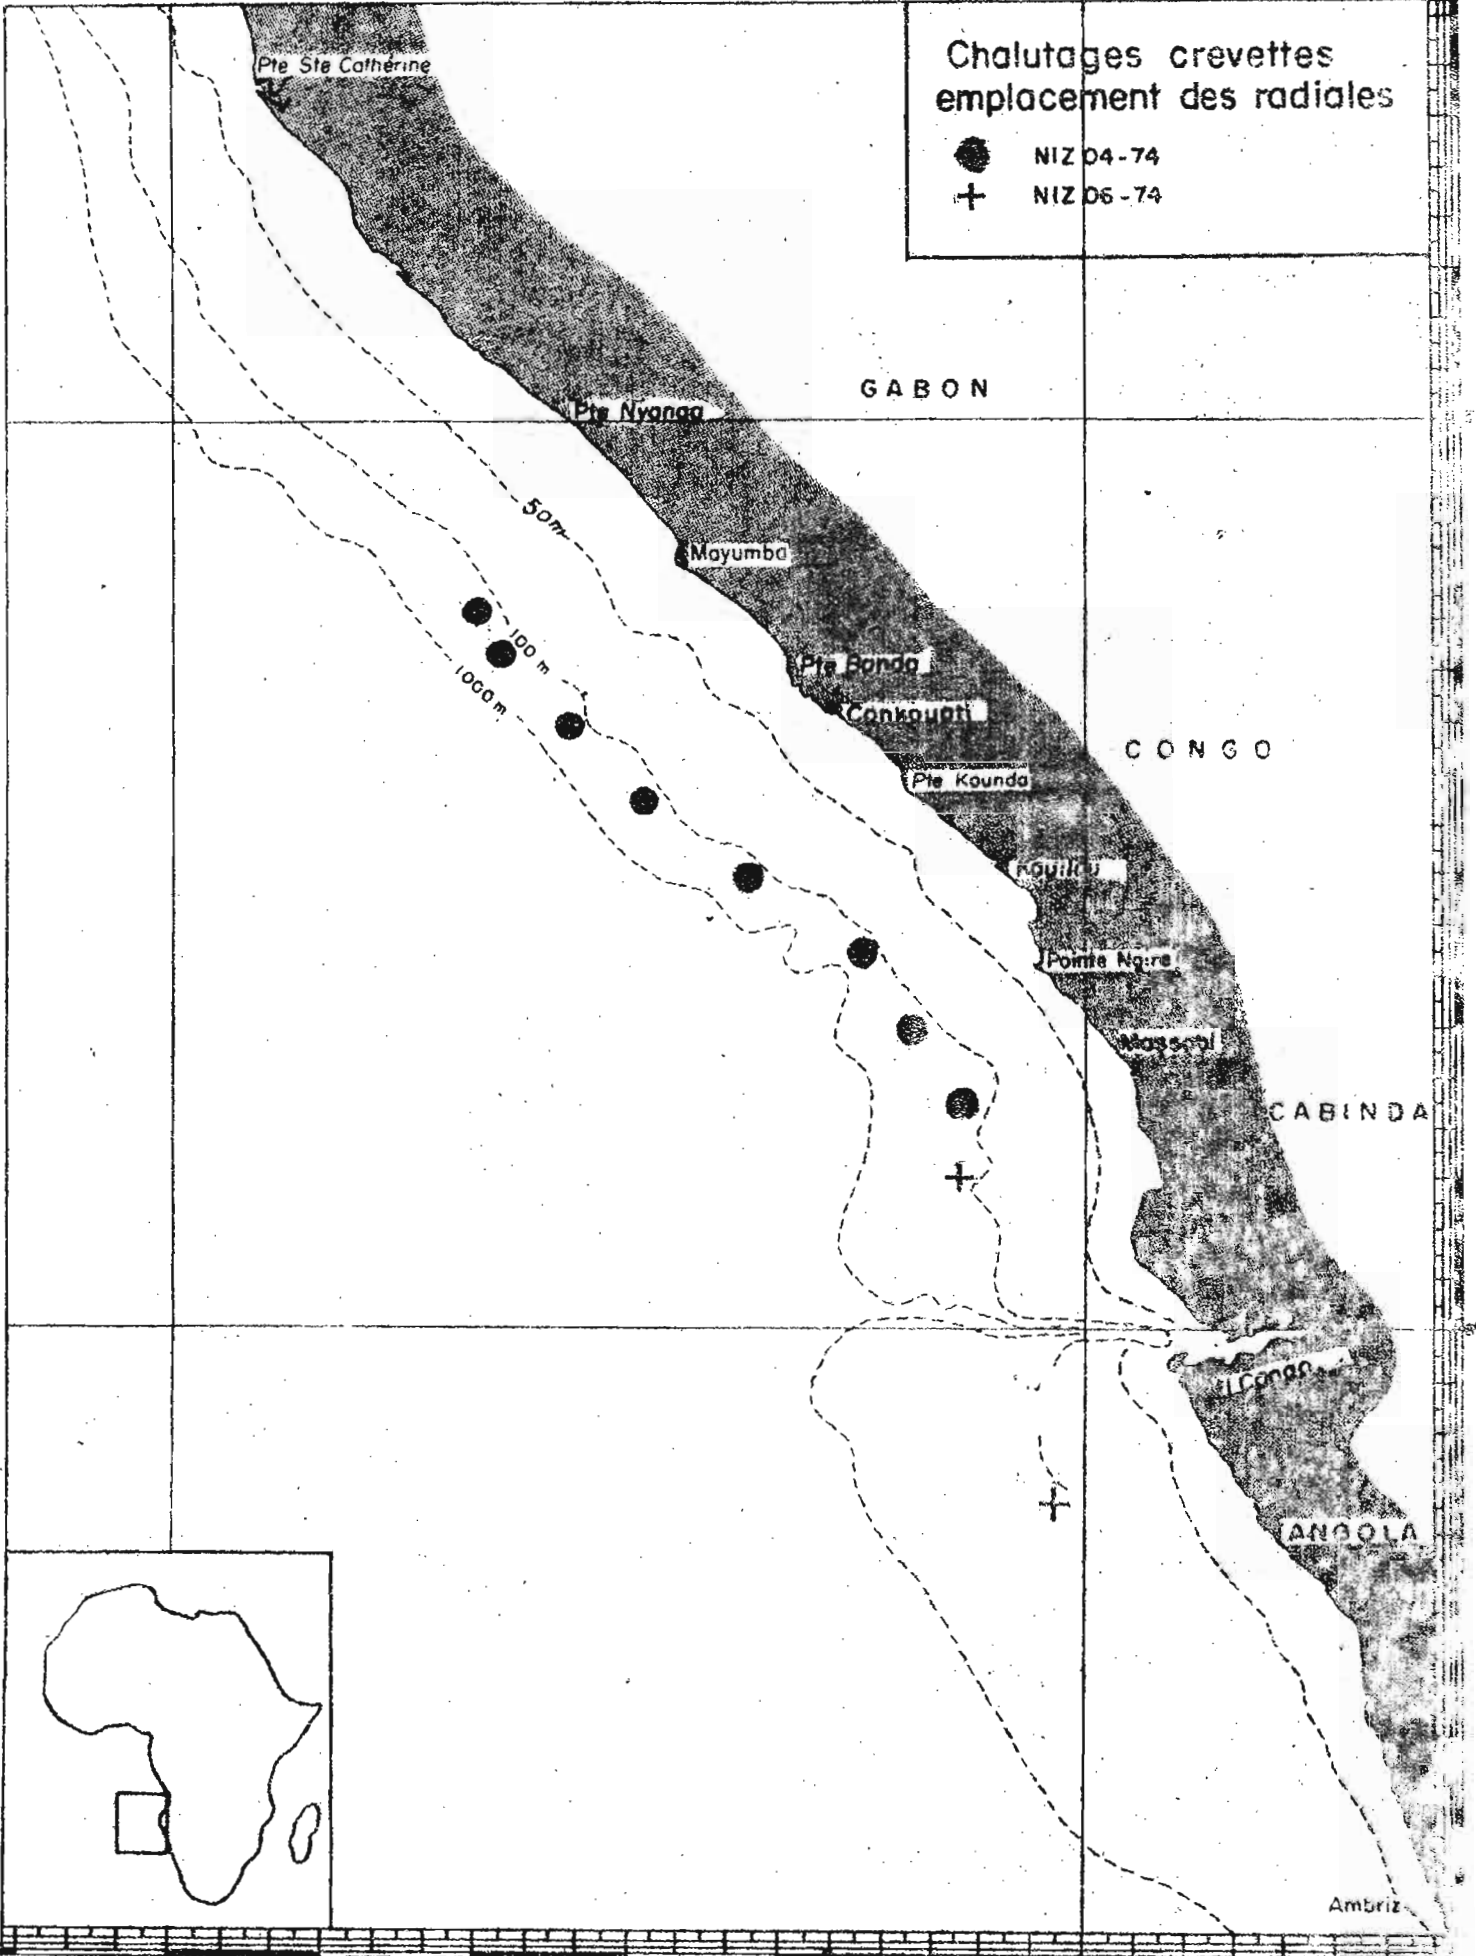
Chalutages crevettes
emplacement des radiales

NIZ 04-74
NIZ 06-74

Pte Ste Catherine

GABON

Pte Nyanga

50m

Mayumba

100 m

1000 m

Pte Banda

Conkouati

CONGO

Pte Kounda

Kouilou

Pointe Noire

Massabi

CABINDA

Congo

ANGOLA

Ambriz